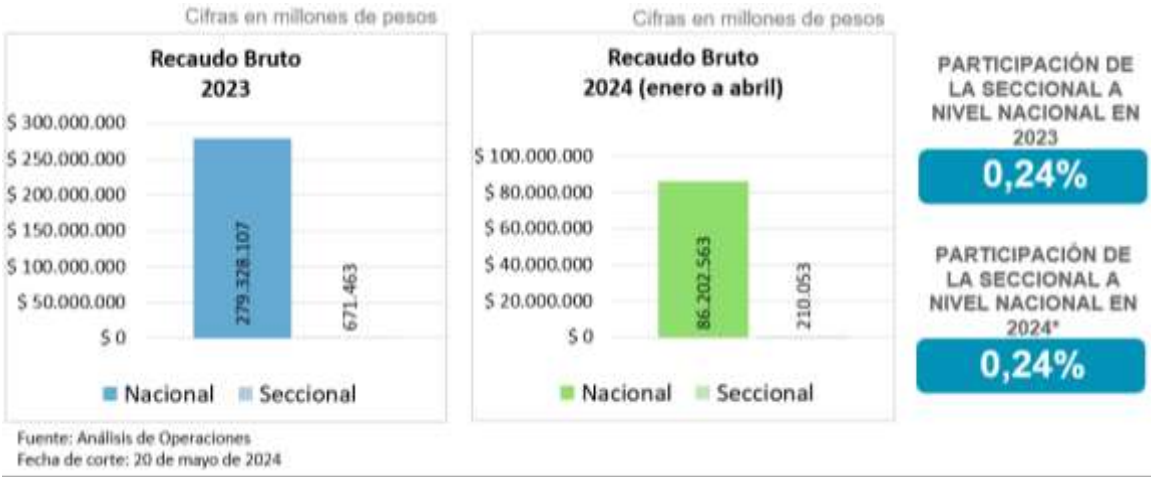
Cifras en millones de pesos

Recaudo Bruto
2023

$ 300.000.000
$ 250.000.000
$ 200.000.000
$ 150.000.000
$ 100.000.000
$ 50.000.000
$ 0

279.328.107
671.463

Nacional Seccional

Cifras en millones de pesos

Recaudo Bruto
2024 (enero a abril)

$ 100.000.000
$ 80.000.000
$ 60.000.000
$ 40.000.000
$ 20.000.000
$ 0

86.202.563
210.053

Nacional Seccional

PARTICIPACIÓN DE LA SECCIONAL A NIVEL NACIONAL EN 2023

0,24%

PARTICIPACIÓN DE LA SECCIONAL A NIVEL NACIONAL EN 2024*

0,24%

Fuente: Análisis de Operaciones
Fecha de corte: 20 de mayo de 2024